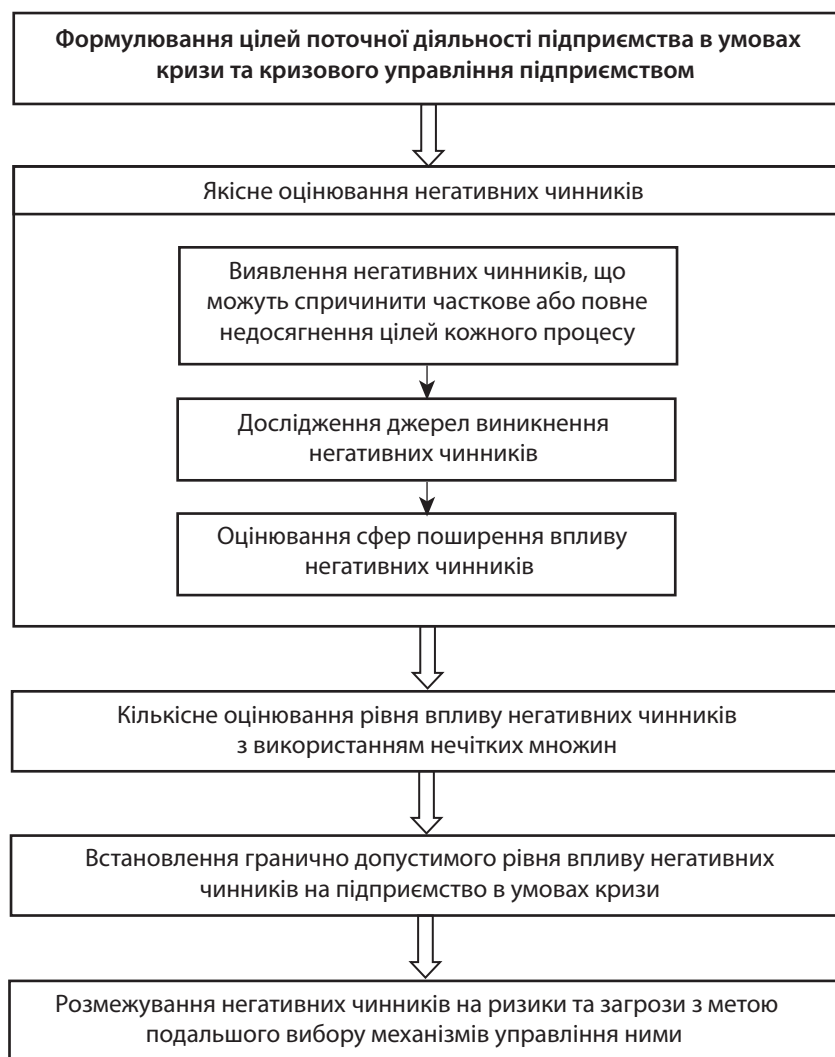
Формулювання цілей поточної діяльності підприємства в умовах кризи та кризового управління підприємством

Якісне оцінювання негативних чинників

Виявлення негативних чинників, що можуть спричинити часткове або повне недосягнення цілей кожного процесу

Дослідження джерел виникнення негативних чинників

Оцінювання сфер поширення впливу негативних чинників

Кількісне оцінювання рівня впливу негативних чинників з використанням нечітких множин

Встановлення гранично допустимого рівня впливу негативних чинників на підприємство в умовах кризи

Розмежування негативних чинників на ризики та загрози з метою подальшого вибору механізмів управління ними